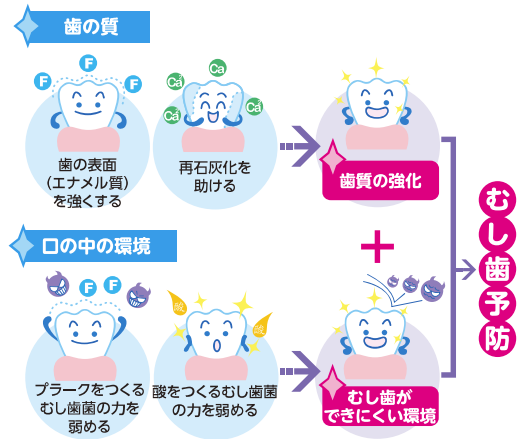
歯の質

F F F

歯の表面
(エナメル質)
を強くする

Ca Ca Ca Ca

再石灰化を
助ける

歯質の強化

+

口の中の環境

F F

プラークをつくる
むし歯菌の力を
弱める

酸 酸

酸をつくるむし歯菌
の力を弱める

むし歯が
できにくい環境

むし歯予防